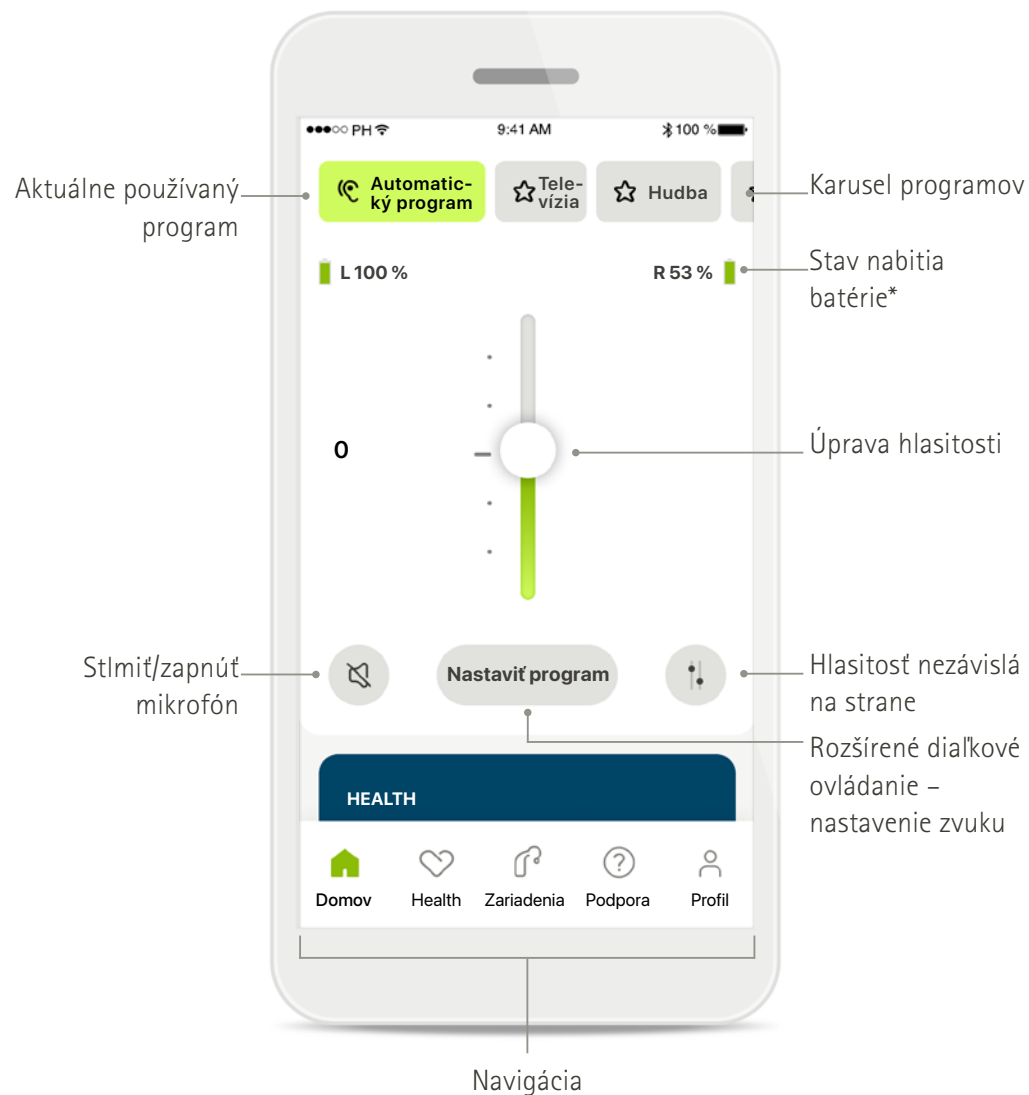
●●●○○ PH
9:41 AM
100 %

Aktuálne používaný program

Automatický program
Televízia
Hudba

Karusel programov

L 100 %
R 53 %

Stav nabitia batérie*

0

Úprava hlasitosti

Stlmiť/zapnúť mikrofón

Nastaviť program

Hlasitosť nezávislá na strane

Rozšírené diaľkové ovládanie – nastavenie zvuku

HEALTH

Domov
Health
Zariadenia
Podpora
Profil

Navigácia